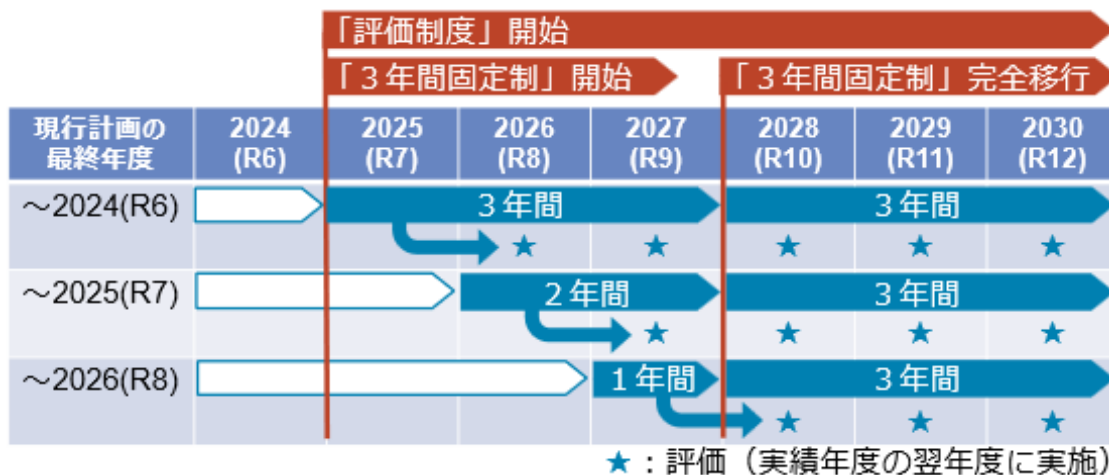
「評価制度」開始

「３年間固定制」開始

「３年間固定制」完全移行

| 現行計画の最終年度 | 2024 (R6) | 2025 (R7) | 2026 (R8) | 2027 (R9) | 2028 (R10) | 2029 (R11) | 2030 (R12) |
|---|---|---|---|---|---|---|---|
| ～2024(R6) | | ３年間 | ★ | ★ | ３年間 ★ | ★ | ★ |
| ～2025(R7) | | | ２年間 | ★ | ３年間 ★ | ★ | ★ |
| ～2026(R8) | | | | １年間 | ３年間 ★ | ★ | ★ |

★：評価（実績年度の翌年度に実施）